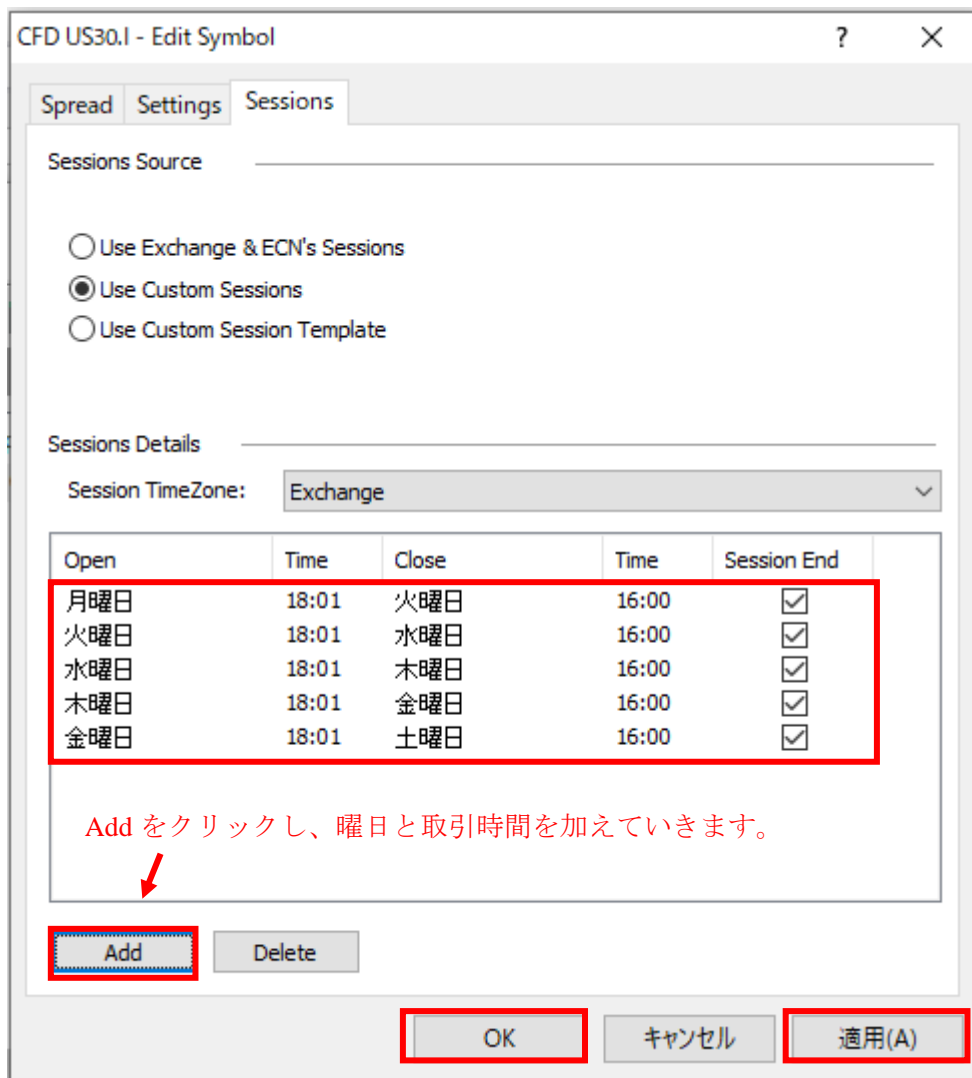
CFD US30.I - Edit Symbol

?

Spread

Settings

Sessions

Sessions Source

Use Exchange & ECN's Sessions

Use Custom Sessions

Use Custom Session Template

Sessions Details

Session TimeZone: Exchange

| Open | Time | Close | Time | Session End |
|---|---|---|---|---|
| 月曜日 | 18:01 | 火曜日 | 16:00 | ☑ |
| 火曜日 | 18:01 | 水曜日 | 16:00 | ☑ |
| 水曜日 | 18:01 | 木曜日 | 16:00 | ☑ |
| 木曜日 | 18:01 | 金曜日 | 16:00 | ☑ |
| 金曜日 | 18:01 | 土曜日 | 16:00 | ☑ |

Add をクリックし、曜日と取引時間を加えていきます。

Add

Delete

OK

キャンセル

適用(A)